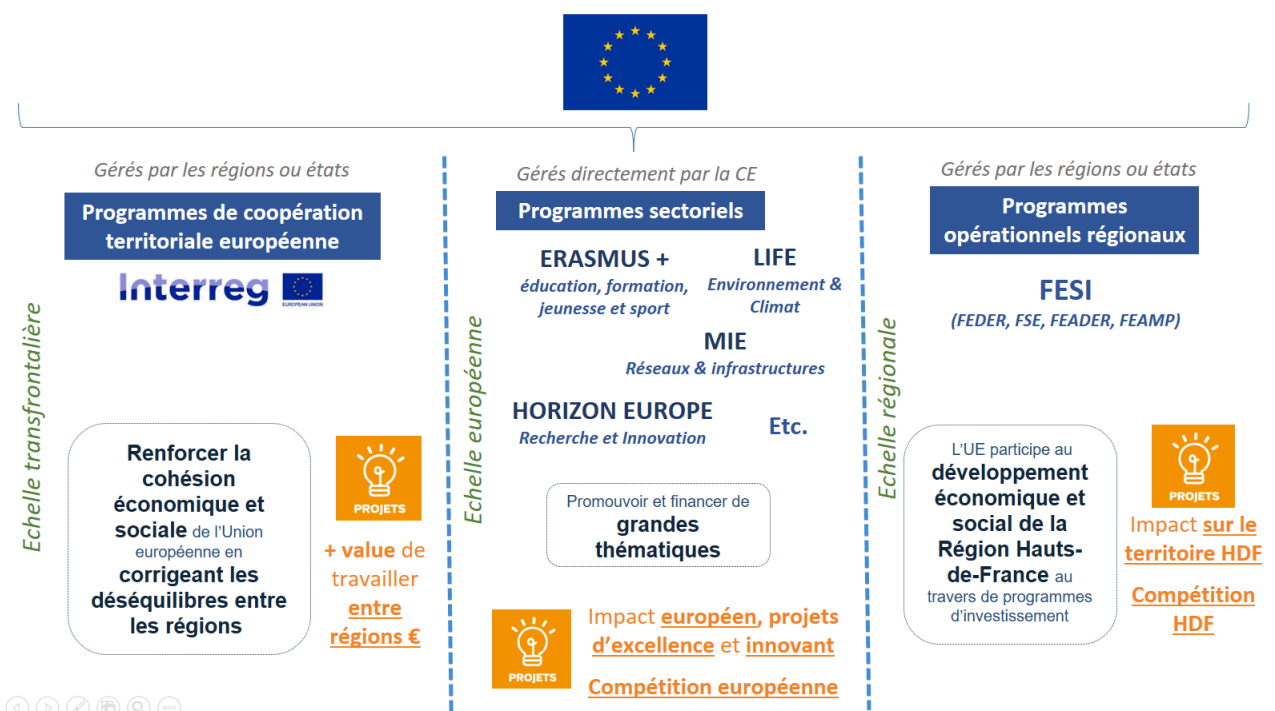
Gérés par les régions ou états

Programmes de coopération territoriale européenne

Interreg

EUROPEAN UNION

Echelle transfrontalière

Renforcer la cohésion économique et sociale de l'Union européenne en corrigeant les déséquilibres entre les régions

PROJETS

+ value de travailler entre régions €

Gérés directement par la CE

Programmes sectoriels

ERASMUS +
éducation, formation, jeunesse et sport

LIFE
Environnement & Climat

MIE
Réseaux & infrastructures

HORIZON EUROPE
Recherche et Innovation

Etc.

Echelle européenne

Promouvoir et financer de grandes thématiques

PROJETS

Impact européen, projets d'excellence et innovant

Compétition européenne

Gérés par les régions ou états

Programmes opérationnels régionaux

FESI
(FEDER, FSE, FEADER, FEAMP)

Echelle régionale

L'UE participe au développement économique et social de la Région Hauts-de-France au travers de programmes d'investissement

PROJETS

Impact sur le territoire HDF

Compétition HDF